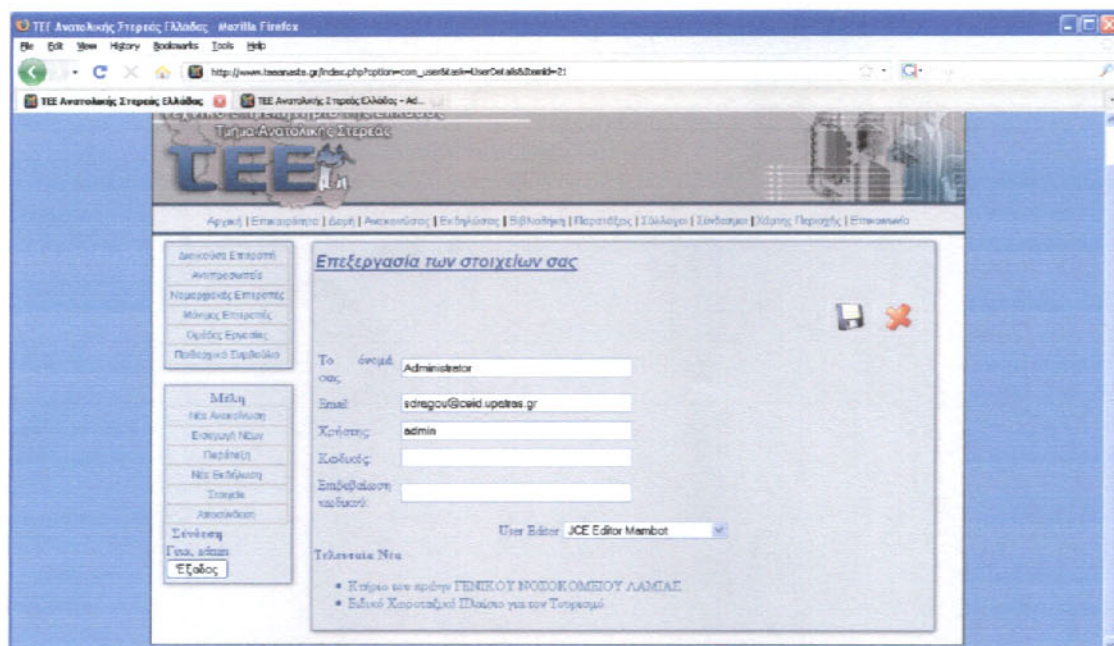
ΤΕΕ Ανατολικής Στερεάς Ελλάδας - Mozilla Firefox
File Edit View History Bookmarks Tools Help
http://www.teeanste.gr/index.php?option=com_user&task=UserDetails&Itemid=21
ΤΕΕ Ανατολικής Στερεάς Ελλάδας
ΤΕΕ Ανατολικής Στερεάς Ελλάδας - Ad...

Τμήμα Ανατολικής Στερεάς
ΤΕΕ

Αρχική | Επιμελητήριο | Δομή | Ανακοινώσεις | Εκδηλώσεις | Βιβλιοθήκη | Παροχές | Σύλλογοι | Σύνδεσμοι | Χάρτης Περιοχής | Επικοινωνία

Διοικούσα Επιτροπή
Αντιπροσωπεία
Νομαρχιακές Επιτροπές
Μόνιμες Επιτροπές
Ομάδες Εργασίας
Πειθαρχικό Συμβούλιο

Μέλη
Νέα Ανακοίνωση
Εισαγωγή Νέων
Περιήγηση
Νέα Εκδήλωση
Στοιχεία
Αποσύνδεση
Σύνδεση
Γεια, admin
Έξοδος

Επεξεργασία των στοιχείων σας

Το όνομά σας: Administrator
Email: sdragou@ceid.upatras.gr
Χρήστης: admin
Κωδικός:
Επιβεβαίωση κωδικού:
User Editor JCE Editor Mambot

Τελευταία Νέα
• Κτίριο του πρώην ΓΕΝΙΚΟΥ ΝΟΣΟΚΟΜΕΙΟΥ ΛΑΜΙΑΣ
• Ειδικό Χωροταξικό Πλαίσιο για τον Τουρισμό